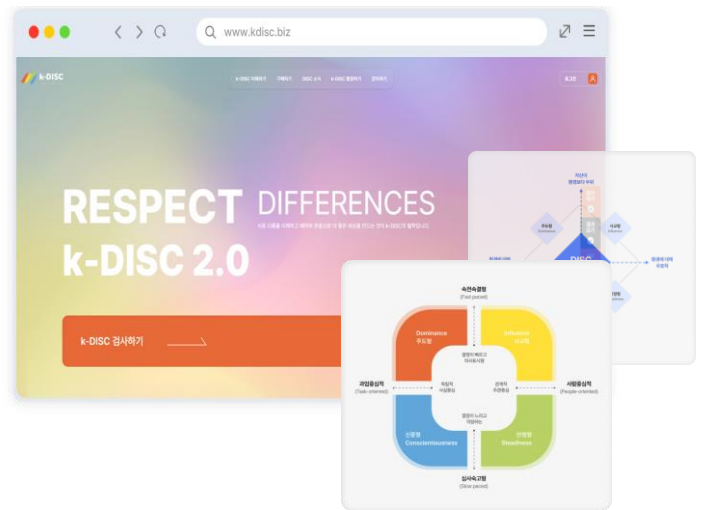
www.kdisc.biz

k-DISC

k-DISC 이해하기 구매하기 DISC 소식 k-DISC 활용하기 문의하기

로그인

RESPECT DIFFERENCES
k-DISC 2.0

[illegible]

k-DISC 검사하기

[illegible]

DISC

속전속결형
(Fast paced)

Dominance
주도형

Influence
사교형

과업중심적
(Task-oriented)

사람중심적
(People-oriented)

신중형
Conscientiousness

안정형
Steadiness

심사숙고형
(Slow paced)

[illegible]